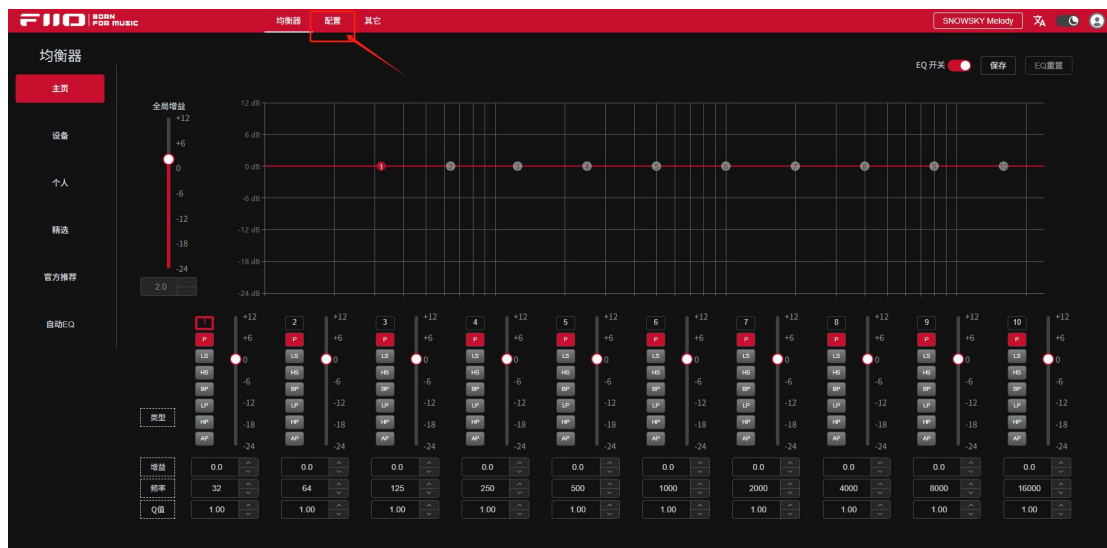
FIIO | BORN FOR MUSIC

均衡器 配置 其它

SNOWSKY Melody

均衡器

主页

设备

个人

精选

官方推荐

自助EQ

EQ开关 保存 EQ重置

全局增益

+12
+6
0
-6
-12
-18
-24

2.0

12 dB
6 dB
0 dB
-6 dB
-12 dB
-18 dB
-24 dB

1 2 3 4 5 6 7 8 9 10

类型

| | 1 | 2 | 3 | 4 | 5 | 6 | 7 | 8 | 9 | 10 |
|---|---|---|---|---|---|---|---|---|---|---|
| 类型 | P LS HS BP LP HP AP | P LS HS BP LP HP AP | P LS HS BP LP HP AP | P LS HS BP LP HP AP | P LS HS BP LP HP AP | P LS HS BP LP HP AP | P LS HS BP LP HP AP | P LS HS BP LP HP AP | P LS HS BP LP HP AP | P LS HS BP LP HP AP |
| 增益 | 0.0 | 0.0 | 0.0 | 0.0 | 0.0 | 0.0 | 0.0 | 0.0 | 0.0 | 0.0 |
| 频率 | 32 | 64 | 125 | 250 | 500 | 1000 | 2000 | 4000 | 8000 | 16000 |
| Q值 | 1.00 | 1.00 | 1.00 | 1.00 | 1.00 | 1.00 | 1.00 | 1.00 | 1.00 | 1.00 |

+12 +6 0 -6 -12 -18 -24